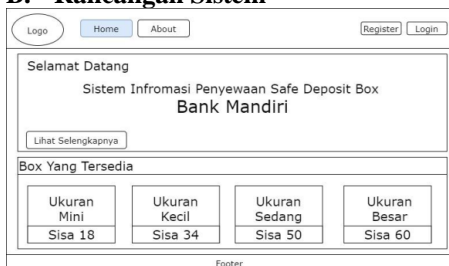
B. Rancangan Sistem

Logo

Home

About

Register

Login

Selamat Datang

Sistem Infromasi Penyewaan Safe Deposit Box

Bank Mandiri

Lihat Selengkapnya

Box Yang Tersedia

| Ukuran Mini | Ukuran Kecil | Ukuran Sedang | Ukuran Besar |
|---|---|---|---|
| Sisa 18 | Sisa 34 | Sisa 50 | Sisa 60 |

Footer